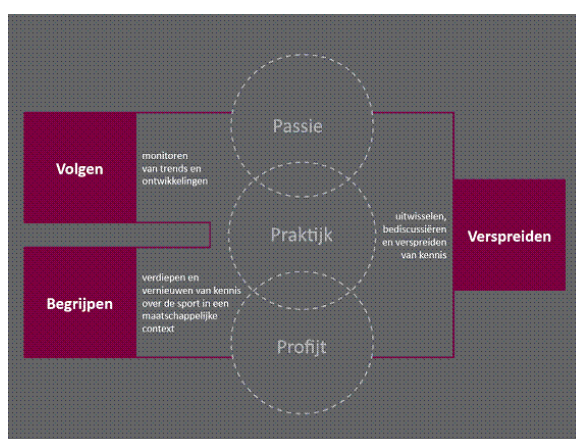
Passie

Volgen

monitoren van trends en ontwikkelingen

Praktijk

uitwisselen, bediscussiëren en verspreiden van kennis

Verspreiden

Begrijpen

verdiepen en vernieuwen van kennis over de sport in een maatschappelijke context

Profijt